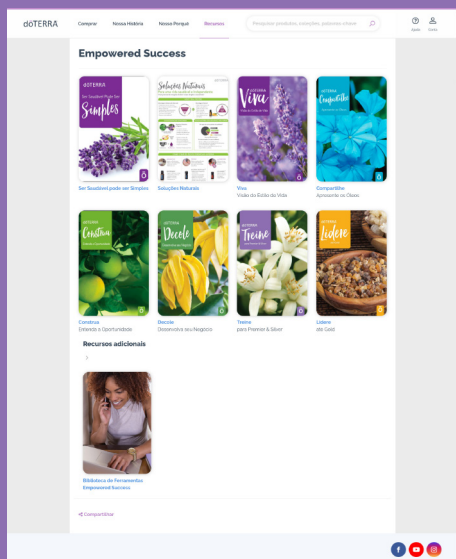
dōTERRA

Comprar Nossa História Nossa Pesquisa Recursos

Pesquisar produtos, soluções, palavras-chave

Ajuda Conta

Empowered Success

dōTERRA
Ser Saudável Pode Ser
Simples

Soluções Naturais

dōTERRA
Viva

dōTERRA
Compartilhe

Ser Saudável pode ser Simples

Soluções Naturais

Viva
Visão do Estilo de Vida

Compartilhe
Apresente os Óleos

dōTERRA
Construa

dōTERRA
Decole

dōTERRA
Treine

dōTERRA
Lidere

Construa
Entenda a Oportunidade

Decole
Desenvolva seu Negócio

Treine
para Premier & Silver

Lidere
até Gold

Recursos adicionais

Biblioteca de Ferramentas Empowered Success

Compartilhar